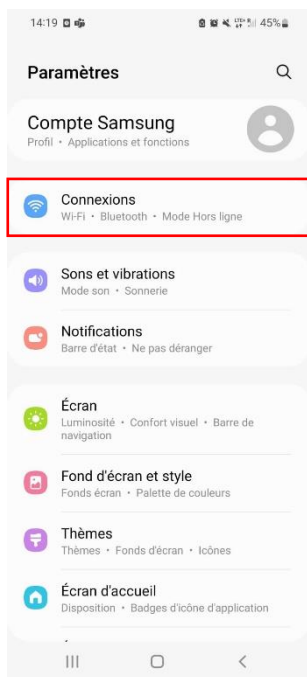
14:19

45%

Paramètres

Compte Samsung
Profil • Applications et fonctions

Connexions
Wi-Fi • Bluetooth • Mode Hors ligne

Sons et vibrations
Mode son • Sonnerie

Notifications
Barre d'état • Ne pas déranger

Écran
Luminosité • Confort visuel • Barre de navigation

Fond d'écran et style
Fonds écran • Palette de couleurs

Thèmes
Thèmes • Fonds d'écran • Icônes

Écran d'accueil
Disposition • Badges d'icône d'application